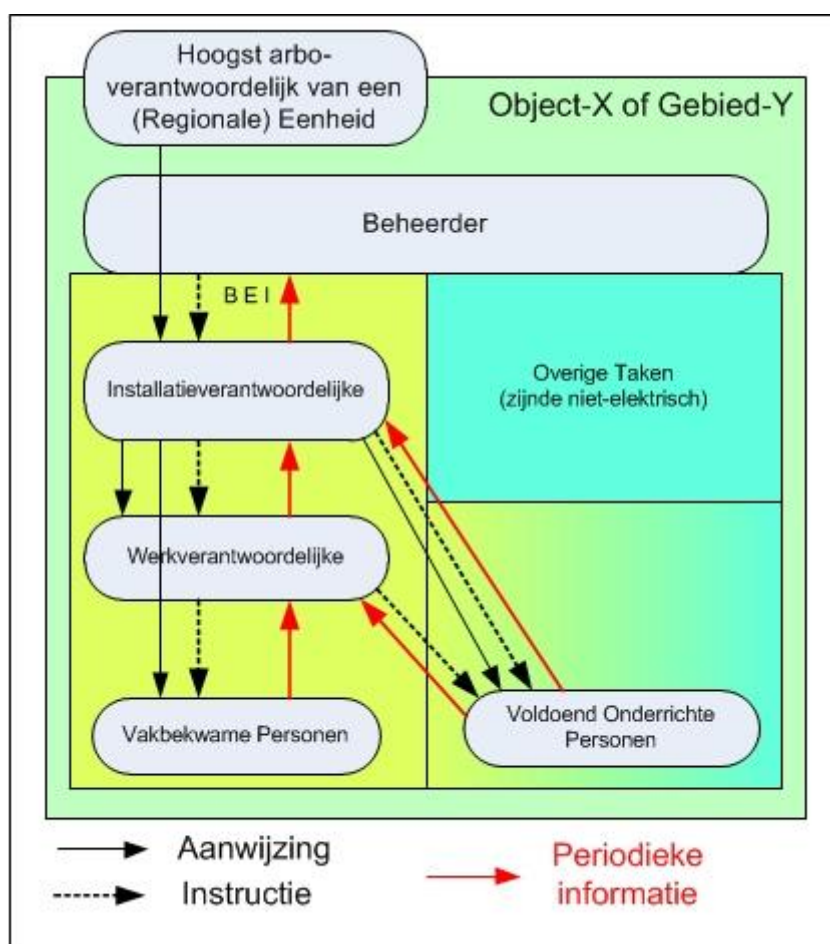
Hoogst arboverantwoordelijk van een (Regionale) Eenheid

Object-X of Gebied-Y

Beheerder

B E I

Installatieverantwoordelijke

Overige Taken (zijnde niet-elektrisch)

Werkverantwoordelijke

Vakbekwame Personen

Voldoend Onderrichte Personen

Aanwijzing

Instructie

Periodieke informatie